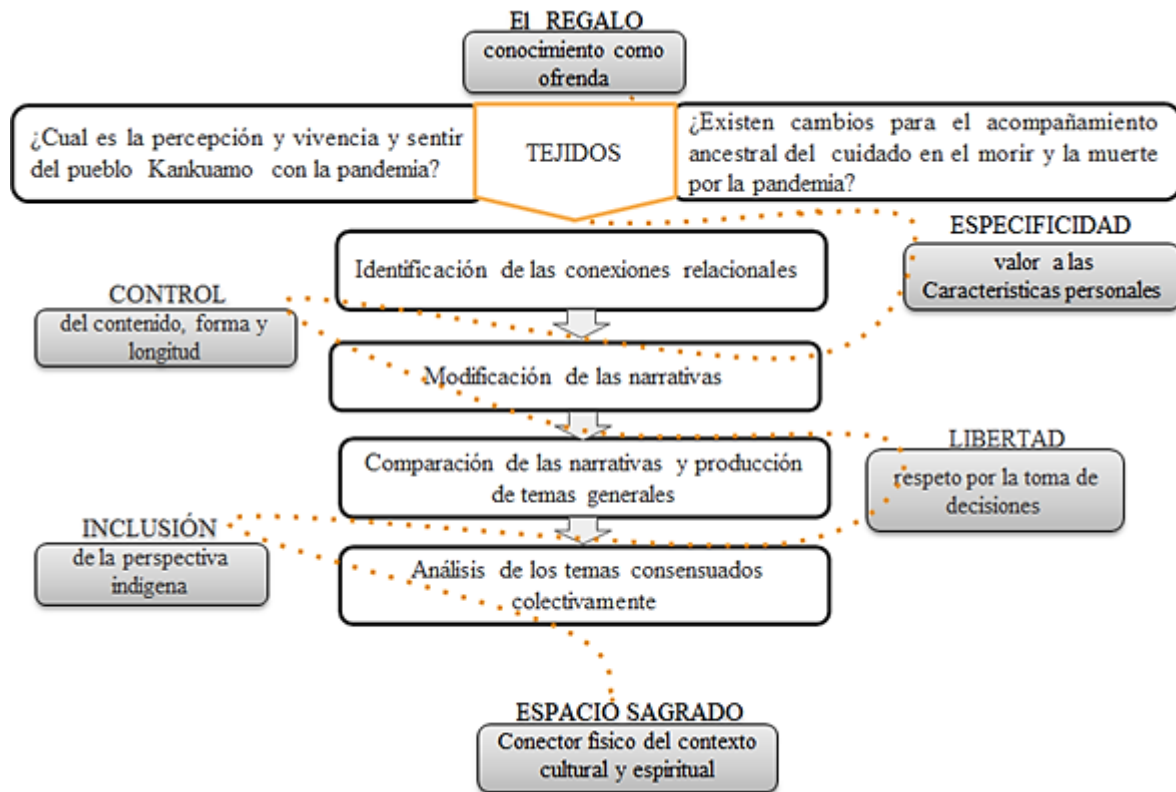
El REGALO
conocimiento como ofrenda

¿Cual es la percepción y vivencia y sentir del pueblo Kankuamo con la pandemia?

TEJIDOS

¿Existen cambios para el acompañamiento ancestral del cuidado en el morir y la muerte por la pandemia?

ESPECIFICIDAD
valor a las Caracteristicas personales

Identificación de las conexiones relacionales

CONTROL
del contenido, forma y longitud

Modificación de las narrativas

LIBERTAD
respeto por la toma de decisiones

Comparación de las narrativas y producción de temas generales

INCLUSIÓN
de la perspectiva indigena

Análisis de los temas consensuados colectivamente

ESPACIO SAGRADO
Conector fisico del contexto cultural y espiritual